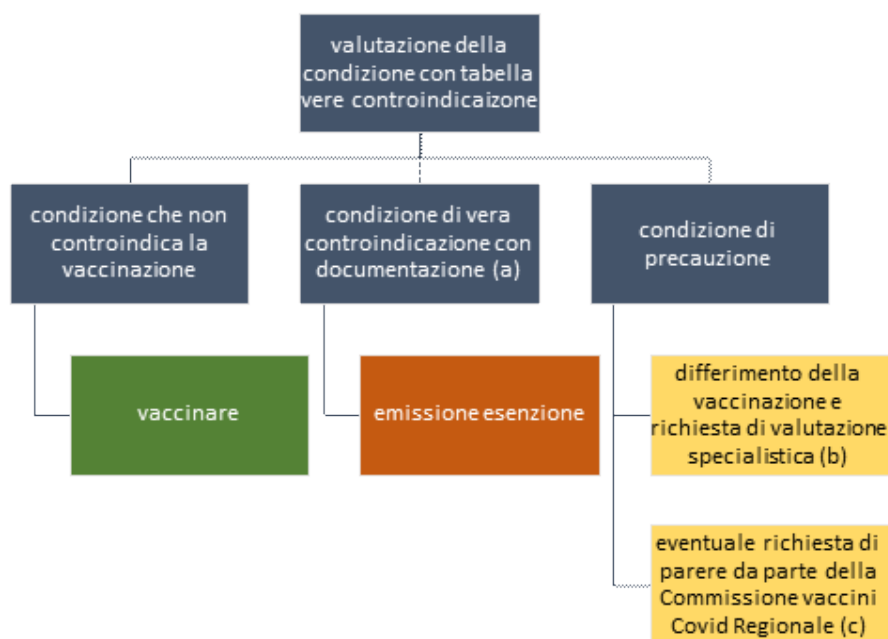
valutazione della condizione con tabella vere controindicaizone

condizione che non controindica la vaccinazione

vaccinare

condizione di vera controindicazione con documentazione (a)

emissione esenzione

condizione di precauzione

differimento della vaccinazione e richiesta di valutazione specialistica (b)

eventuale richiesta di parere da parte della Commissione vaccini Covid Regionale (c)